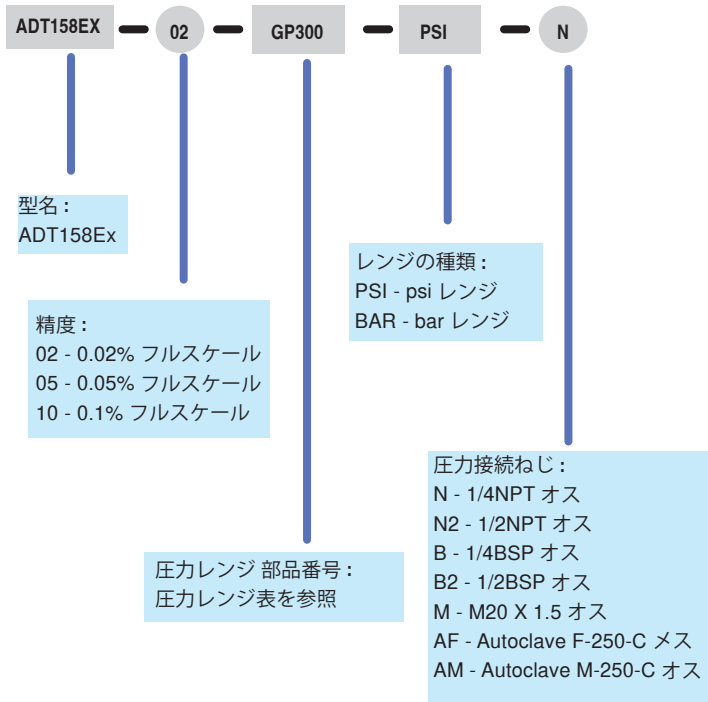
ADT158EX – 02 – GP300 – PSI – N

型名：
ADT158Ex

精度：
02 - 0.02% フルスケール
05 - 0.05% フルスケール
10 - 0.1% フルスケール

圧力レンジ 部品番号：
圧力レンジ表を参照

レンジの種類：
PSI - psi レンジ
BAR - bar レンジ

圧力接続ねじ：
N - 1/4NPT オス
N2 - 1/2NPT オス
B - 1/4BSP オス
B2 - 1/2BSP オス
M - M20 X 1.5 オス
AF - Autoclave F-250-C メス
AM - Autoclave M-250-C オス